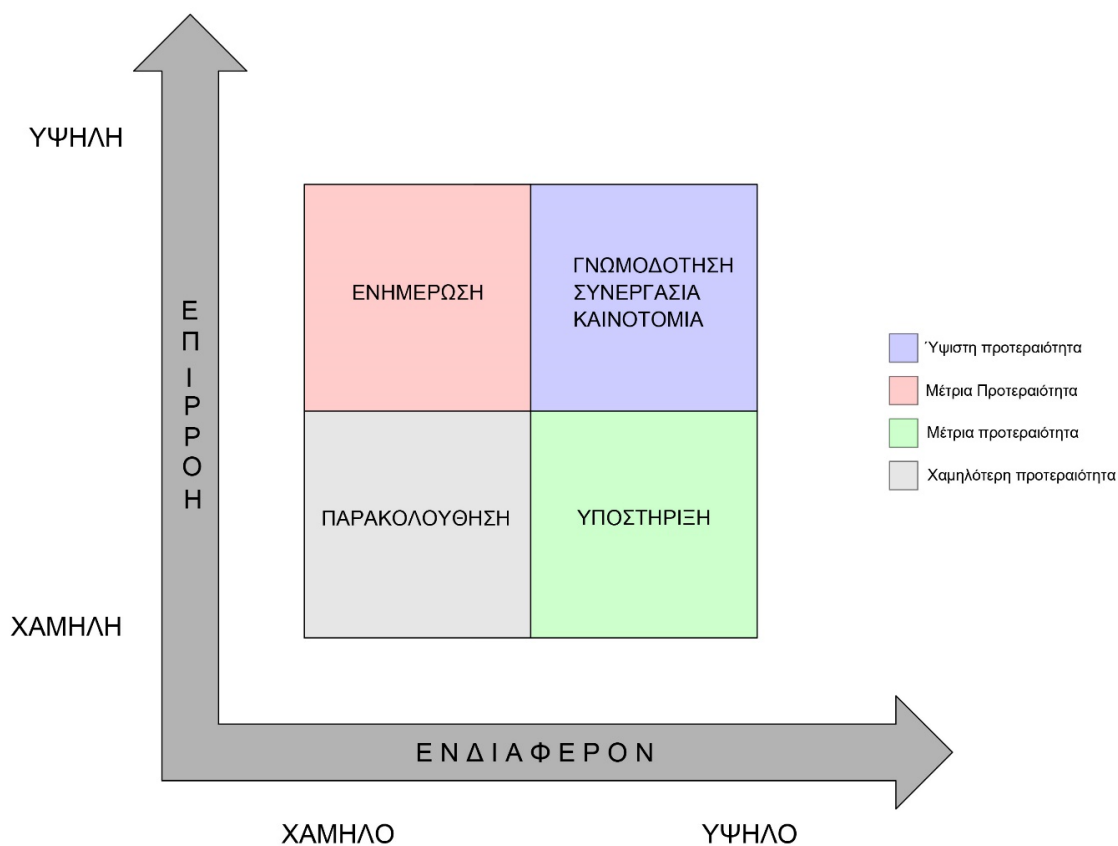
ΥΨΗΛΗ

ΕΠΙΡΡΟΗ

ΧΑΜΗΛΗ

ΕΝΗΜΕΡΩΣΗ

ΓΝΩΜΟΔΟΤΗΣΗ
ΣΥΝΕΡΓΑΣΙΑ
ΚΑΙΝΟΤΟΜΙΑ

ΠΑΡΑΚΟΛΟΥΘΗΣΗ

ΥΠΟΣΤΗΡΙΞΗ

Ύψιστη προτεραιότητα
Μέτρια Προτεραιότητα
Μέτρια προτεραιότητα
Χαμηλότερη προτεραιότητα

ΕΝΔΙΑΦΕΡΟΝ

ΧΑΜΗΛΟ

ΥΨΗΛΟ